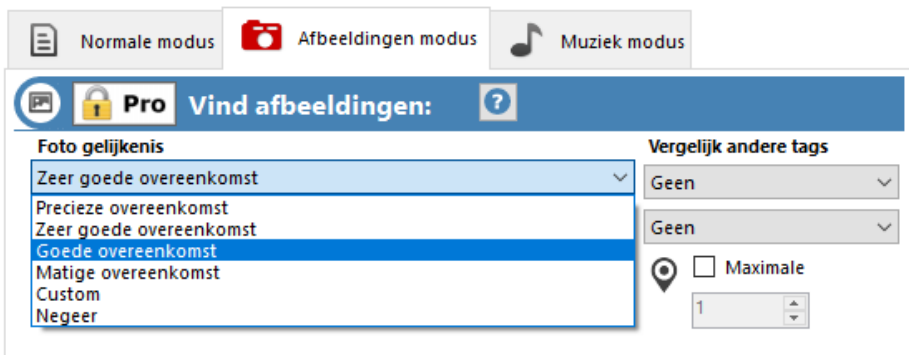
Normale modus
Afbeeldingen modus
Muziek modus

Pro Vind afbeeldingen: ?

Foto gelijkenis
Zeer goede overeenkomst
Precieze overeenkomst
Zeer goede overeenkomst
Goede overeenkomst
Matige overeenkomst
Custom
Negeer

Vergelijk andere tags
Geen
Geen
Maximale
1